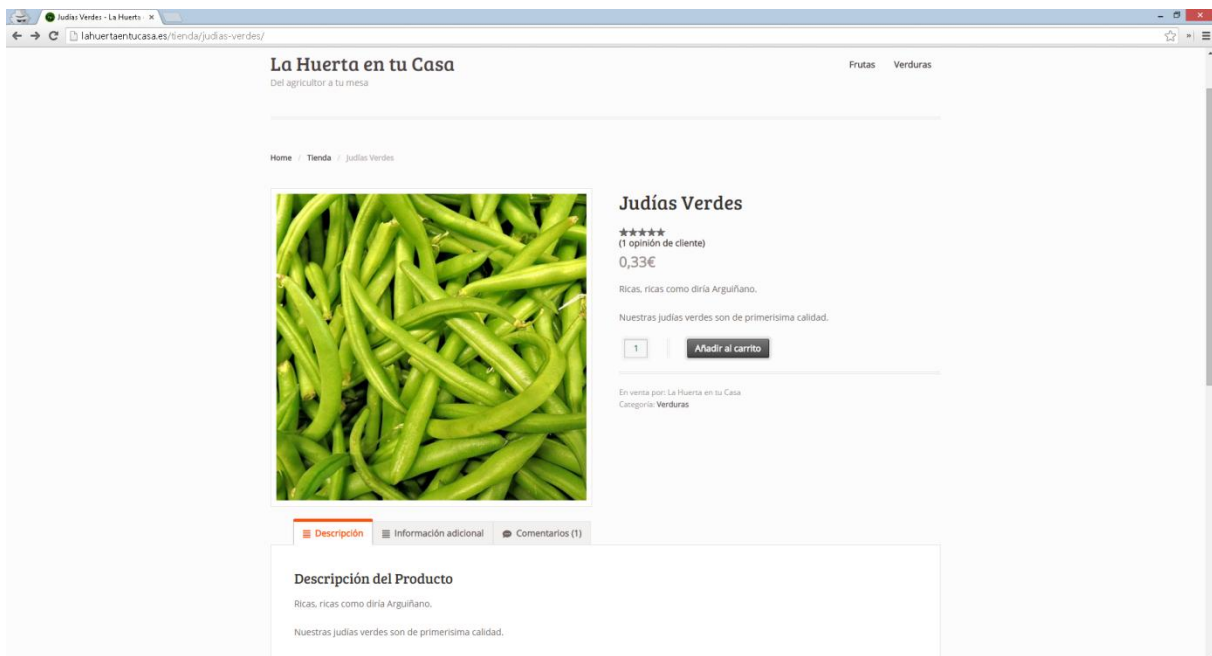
Judías Verdes - La Huerta ×

lahuertaentucasa.es/tienda/judias-verdes/

La Huerta en tu Casa
Del agricultor a tu mesa

Frutas Verduras

Home / Tienda / Judías Verdes

Judías Verdes

★★★★★
(1 opinión de cliente)

0,33€

Ricas, ricas como diría Arguiñano.

Nuestras judías verdes son de primerisima calidad.

1 Añadir al carrito

En venta por: La Huerta en tu Casa
Categoría: Verduras

Descripción Información adicional Comentarios (1)

Descripción del Producto

Ricas, ricas como diría Arguiñano.

Nuestras judias verdes son de primerisima calidad.